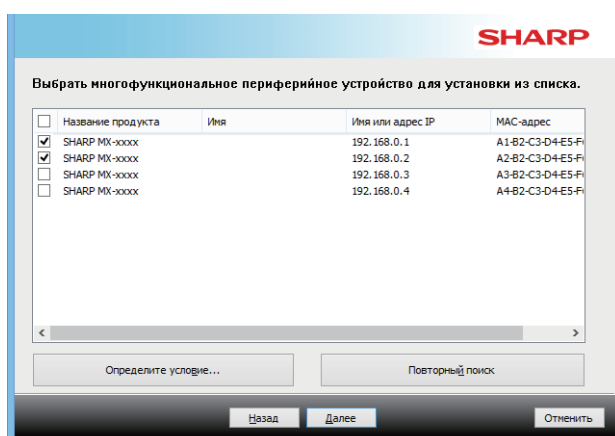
SHARP

Выбрать многофункциональное периферийное устройство для установки из списка.

| | Название продукта | Имя | Имя или адрес IP | MAC-адрес |
|---|---|---|---|---|
| ✓ | SHARP MX-xxxx | | 192.168.0.1 | A1-B2-C3-D4-E5-F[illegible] |
| ✓ | SHARP MX-xxxx | | 192.168.0.2 | A2-B2-C3-D4-E5-F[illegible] |
| | SHARP MX-xxxx | | 192.168.0.3 | A3-B2-C3-D4-E5-F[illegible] |
| | SHARP MX-xxxx | | 192.168.0.4 | A4-B2-C3-D4-E5-F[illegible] |

Определите условие...

Повторный поиск

Назад

Далее

Отменить